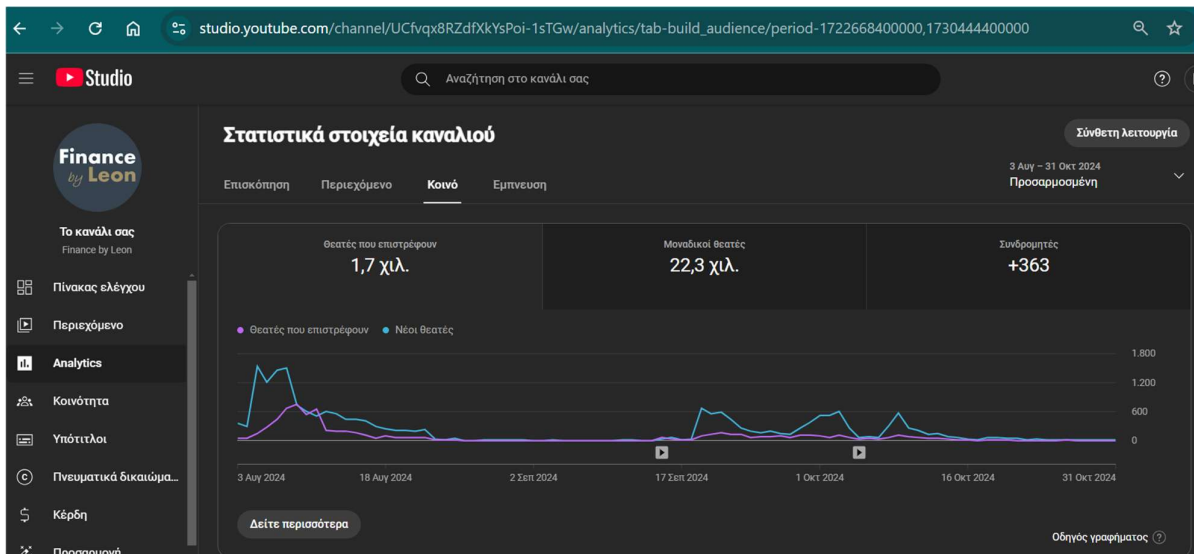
studio.youtube.com/channel/UCfvqx8RZdfXkYsPoi-1sTGw/analytics/tab-build_audience/period-1722668400000,1730444400000

Studio

Αναζήτηση στο κανάλι σας

Finance by Leon

Το κανάλι σας
Finance by Leon

Πίνακας ελέγχου
Περιεχόμενο
Analytics
Κοινότητα
Υπότιτλοι
Πνευματικά δικαιώμα...
Κέρδη
Προσαρμογή

Στατιστικά στοιχεία καναλιού

Σύνθετη λειτουργία

3 Αυγ – 31 Οκτ 2024
Προσαρμοσμένη

Επισκόπηση Περιεχόμενο Κοινό Έμπνευση

| Θεατές που επιστρέφουν | Μοναδικοί θεατές | Συνδρομητές |
|---|---|---|
| 1,7 χιλ. | 22,3 χιλ. | +363 |

Θεατές που επιστρέφουν Νέοι θεατές

1.800
1.200
600
0

3 Αυγ 2024 18 Αυγ 2024 2 Σεπ 2024 17 Σεπ 2024 1 Οκτ 2024 16 Οκτ 2024 31 Οκτ 2024

Δείτε περισσότερα

Οδηγός γραφήματος